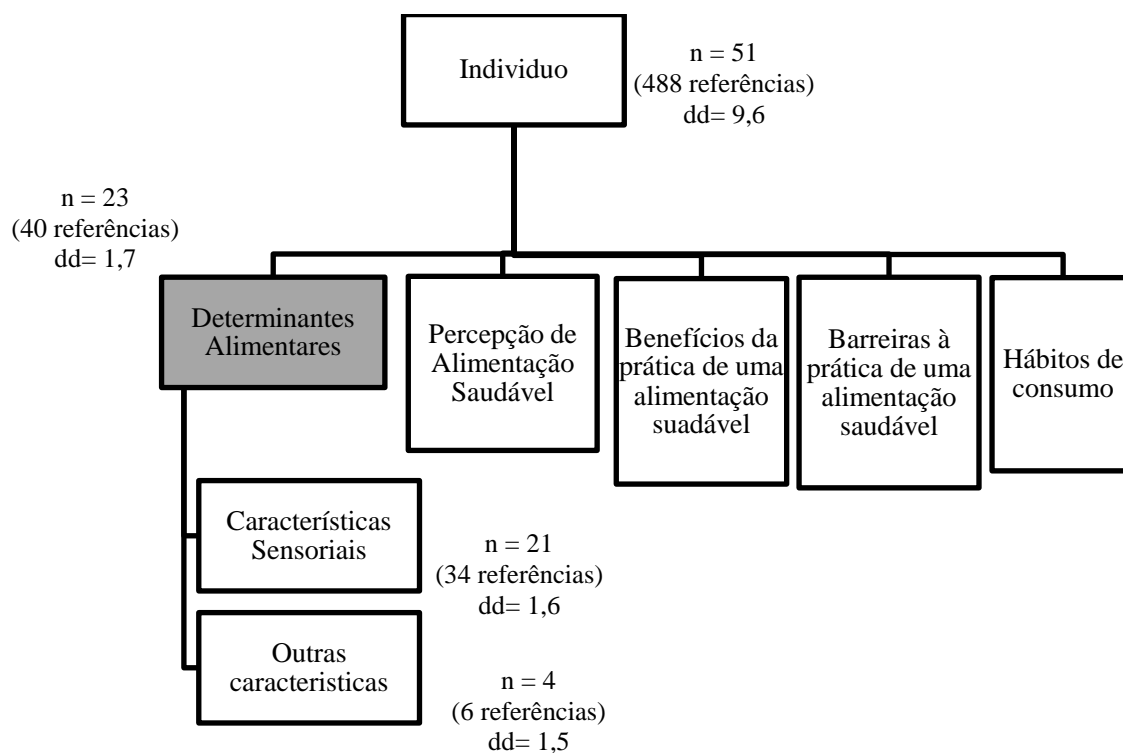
Individuo

n = 51
(488 referências)
dd= 9,6

n = 23
(40 referências)
dd= 1,7

Determinantes Alimentares

Percepção de Alimentação Saudável

Benefícios da prática de uma alimentação suadável

Barreiras à prática de uma alimentação saudável

Hábitos de consumo

Características Sensoriais

n = 21
(34 referências)
dd= 1,6

Outras caracteristicas

n = 4
(6 referências)
dd= 1,5